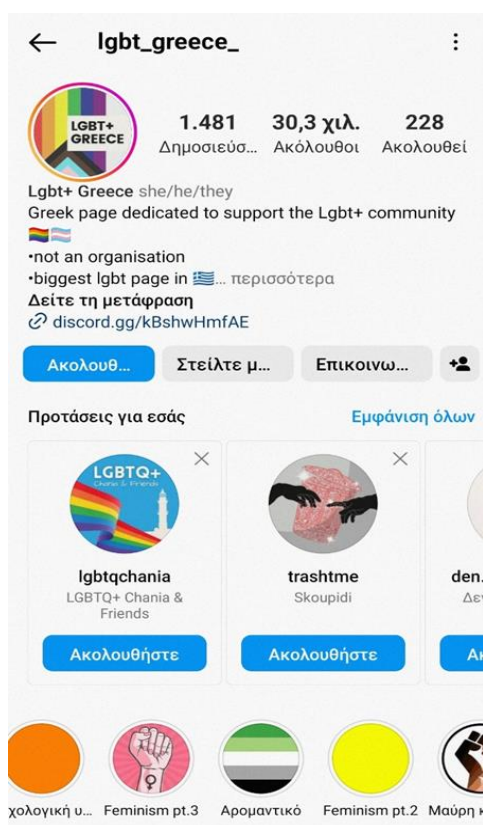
lgbt_greece_

LGBT+ GREECE

1.481 Δημοσιεύσ...
30,3 χιλ. Ακόλουθοι
228 Ακολουθεί

Lgbt+ Greece she/he/they
Greek page dedicated to support the Lgbt+ community
•not an organisation
•biggest lgbt page in ... περισσότερα
Δείτε τη μετάφραση
discord.gg/kBshwHmfAE

Ακολουθ... Στείλτε μ... Επικοινω...

Προτάσεις για εσάς
Εμφάνιση όλων

LGBTQ+ Chania & Friends
lgbtqchania
LGBTQ+ Chania & Friends
Ακολουθήστε

trashtme
Skoupidi
Ακολουθήστε

den.
Δε
Ακ

χολογική υ... Feminism pt.3 Αρομαντικό Feminism pt.2 Μαύρη κ